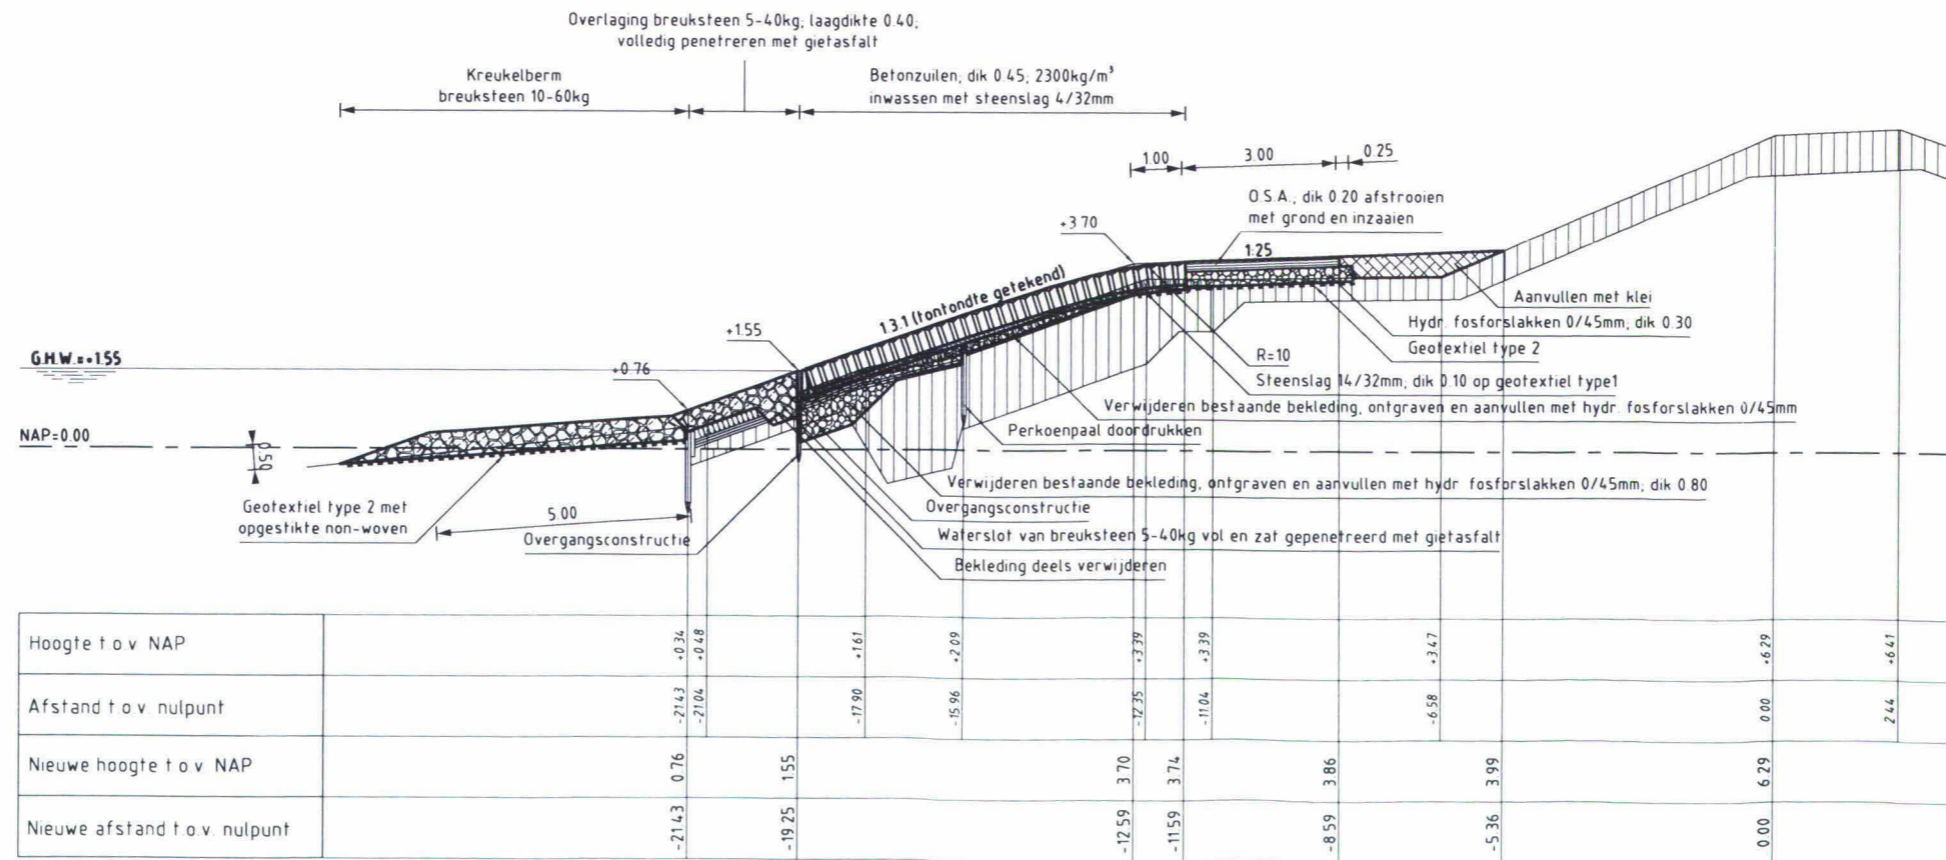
Overlaging breuksteen 5-40kg; laagdikte 0.40; volledig penetreren met gietasfalt

Kreukelberm breuksteen 10-60kg

Betonzuilen; dik 0.45; 2300kg/m³ inwassen met steenslag 4/32mm

1.00

3.00

0.25

O.S.A.; dik 0.20 afstrooien met grond en inzaaien

+3.70

1:25

1:3.1 (tontondte getekend)

+1.55

G.H.W.=+1.55

+0.76

NAP=0.00

0.50

Aanvullen met klei

Hydr. fosforslakken 0/45mm; dik 0.30

Geotextiel type 2

R=10

Steenslag 14/32mm; dik 0.10 op geotextiel type1

Verwijderen bestaande bekleding, ontgraven en aanvullen met hydr. fosforslakken 0/45mm

Perkoenpaal doordrukken

Verwijderen bestaande bekleding, ontgraven en aanvullen met hydr. fosforslakken 0/45mm; dik 0.80

Overgangsconstructie

Waterslot van breuksteen 5-40kg vol en zat gepenetreerd met gietasfalt

Bekleding deels verwijderen

Geotextiel type 2 met opgestikte non-woven

5.00

Overgangsconstructie

| Hoogte t.o.v. NAP | +0.34 | +0.48 | +1.61 | +2.09 | +3.39 | +3.39 | +3.47 | +6.29 | +6.41 |
|---|---|---|---|---|---|---|---|---|---|
| Afstand t.o.v. nulpunt | -21.43 | -21.04 | -17.90 | -15.96 | -12.35 | -11.04 | -6.58 | 0.00 | 2.44 |
| Nieuwe hoogte t.o.v. NAP | 0.76 | 1.55 | 3.70 | 3.74 | 3.86 | 3.99 | 6.29 | | |
| Nieuwe afstand t.o.v. nulpunt | -21.43 | -19.25 | -12.59 | -11.59 | -8.59 | -5.36 | 0.00 | | |